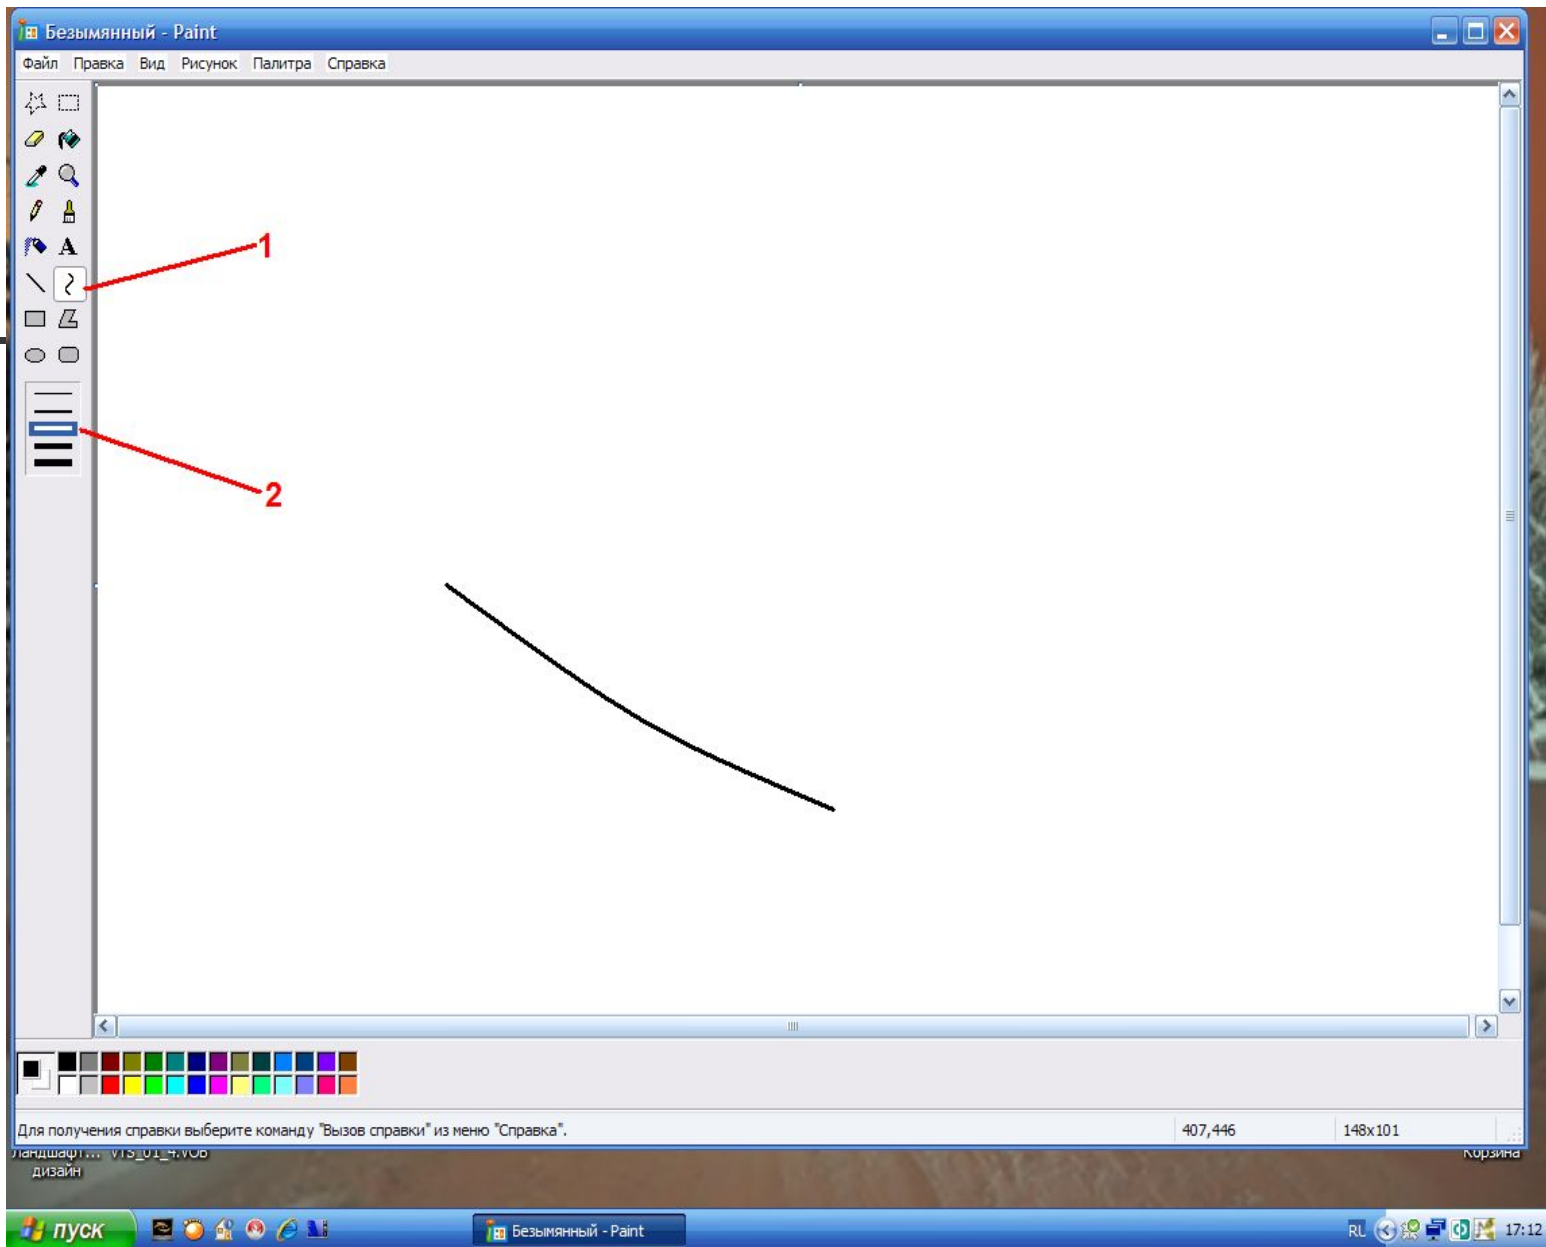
Безымянный - Paint

Файл Правка Вид Рисунок Палитра Справка

1

2

Для получения справки выберите команду "Вызов справки" из меню "Справка".

407,446

148x101

Ландшафт... VTS_01_4.VOB
дизайн

Корзина

пуск

Безымянный - Paint

RL

17:12